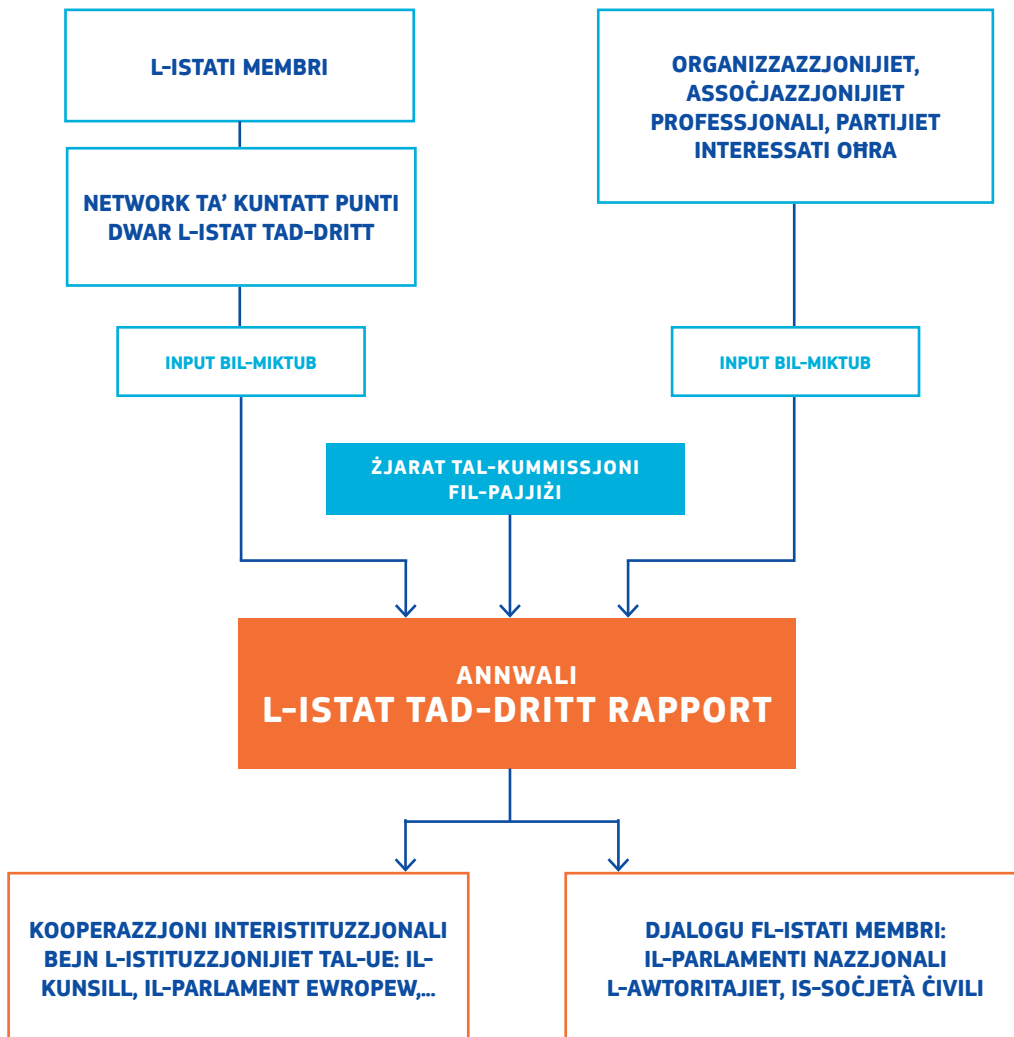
L-ISTATI MEMBRI

NETWORK TA' KUNTATT PUNTI DWAR L-ISTAT TAD-DRITT

INPUT BIL-MIKTUB

ORGANIZZAZZJONIJIET, ASSOĊJAZZJONIJIET PROFESSJONALI, PARTIJIET INTERESSATI OĦRA

INPUT BIL-MIKTUB

ŻJARAT TAL-KUMMISSJONI FIL-PAJJIŻI

ANNWALI
L-ISTAT TAD-DRITT RAPPORT

KOOPERAZZJONI INTERISTITUZZJONALI BEJN L-ISTITUZZJONIJIET TAL-UE: IL-KUNSILL, IL-PARLAMENT EWROPEW,...

DJALOGU FL-ISTATI MEMBRI: IL-PARLAMENTI NAZZJONALI L-AWTORITAJIET, IS-SOĊJETÀ ĊIVILI